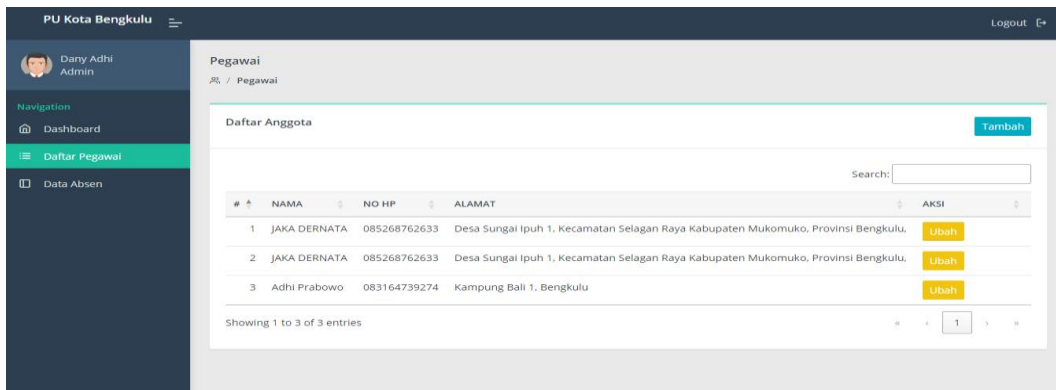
PU Kota Bengkulu

Logout

Dany Adhi
Admin

Navigation

Dashboard

Daftar Pegawai

Data Absen

Pegawai

/ Pegawai

Daftar Anggota

Tambah

Search:

| # | NAMA | NO HP | ALAMAT | AKSI |
|---|---|---|---|---|
| 1 | JAKA DERNATA | 085268762633 | Desa Sungai Ipuh 1, Kecamatan Selagan Raya Kabupaten Mukomuko, Provinsi Bengkulu, | Ubah |
| 2 | JAKA DERNATA | 085268762633 | Desa Sungai Ipuh 1, Kecamatan Selagan Raya Kabupaten Mukomuko, Provinsi Bengkulu, | Ubah |
| 3 | Adhi Prabowo | 083164739274 | Kampung Bali 1, Bengkulu | Ubah |

Showing 1 to 3 of 3 entries

« ‹ 1 › »